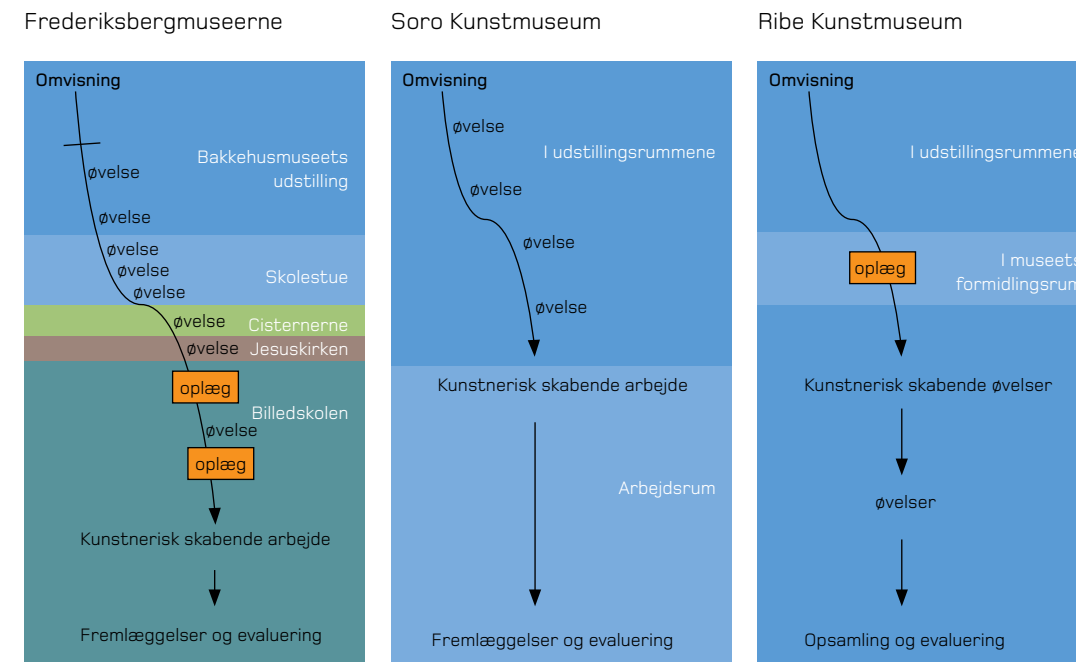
Frederiksbergmuseerne

Omvisning

Bakkehusmuseets udstilling

øvelse

øvelse

Skolestue

øvelse

øvelse

øvelse

Cisternerne

øvelse

Jesuskirken

øvelse

oplæg

Billedskolen

øvelse

oplæg

Kunstnerisk skabende arbejde

Fremlæggelser og evaluering

Soro Kunstmuseum

Omvisning

I udstillingsrummene

øvelse

øvelse

øvelse

øvelse

Kunstnerisk skabende arbejde

Arbejdsrum

Fremlæggelser og evaluering

Ribe Kunstmuseum

Omvisning

I udstillingsrummene

I museets formidlingsrum

oplæg

Kunstnerisk skabende øvelser

øvelser

Opsamling og evaluering